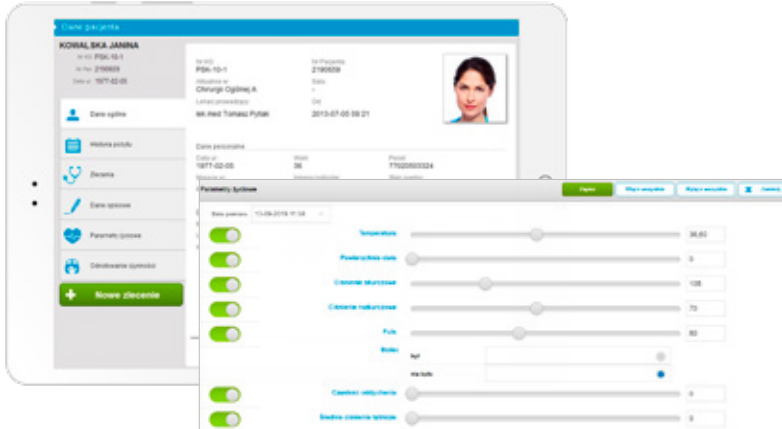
Dane pacjenta

KOWALSKA JANINA
Nr KG: PSK-10-1
Nr Pac: 2190659
Data ur: 1977-02-05

Dane ogólne
Historia pobytu
Zlecenia
Dane opisowe
Parametry życiowe
Odnotowanie czynności

Nowe zlecenie

Nr KG
PSK-10-1
Nr Pacjenta
2190659
Aktualnie w
Chirurgii Ogólnej A
Sala
-
Lekarz prowadzący
lek.med Tomasz Pytlak
Od
2013-07-05 09:21

Dane personalne
Data ur.
1977-02-05
Wiek
36
Pesel
77020500324

Parametry życiowe
Zapisz
Włącz wszystkie
Wyłącz wszystkie
Zamknij

Data pomiaru 13-09-2019 17:38

Temperatura 36,60
Powierzchnia ciała 0
Ciśnienie skurczowe 135
Ciśnienie rozkurczowe 70
Puls 60
Stolec
był
nie było
Częstość oddychania 0
Średnie ciśnienie tętnicze 0